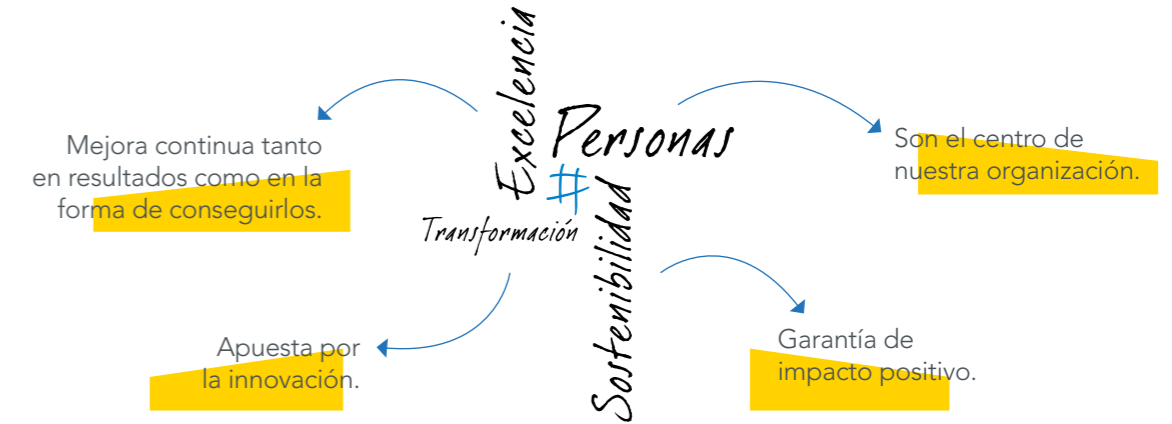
Excelencia

Personas

#

Transformación

Sostenibilidad

Mejora continua tanto en resultados como en la forma de conseguirlos.

Son el centro de nuestra organización.

Apuesta por la innovación.

Garantía de impacto positivo.